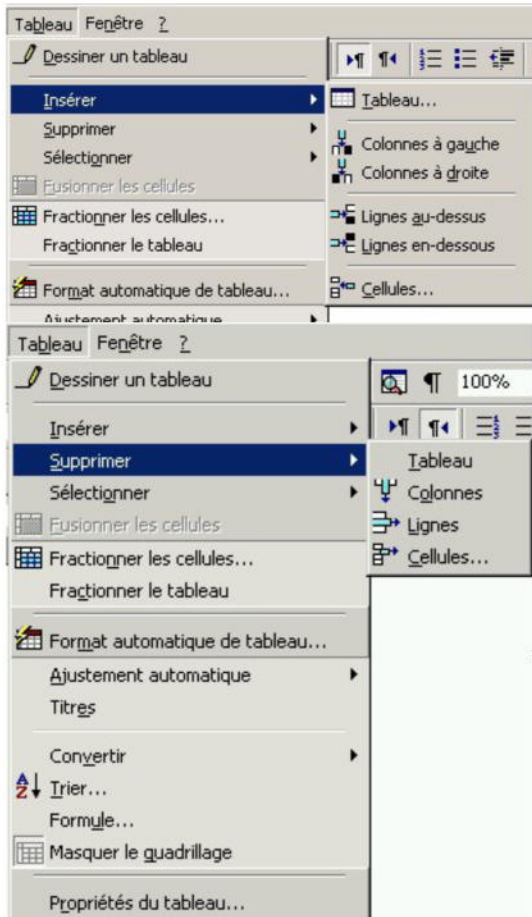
Tableau Fenêtre ?

Dessiner un tableau

Insérer

Supprimer

Sélectionner

Fusionner les cellules

Fractionner les cellules...

Fractionner le tableau

Format automatique de tableau...

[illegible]

Tableau...

Colonnes à gauche

Colonnes à droite

Lignes au-dessus

Lignes en-dessous

Cellules...

Tableau Fenêtre ?

Dessiner un tableau

100%

Insérer

Supprimer

Sélectionner

Fusionner les cellules

Fractionner les cellules...

Fractionner le tableau

Format automatique de tableau...

Ajustement automatique

Titres

Convertir

Trier...

Formule...

Masquer le quadrillage

Propriétés du tableau...

Tableau

Colonnes

Lignes

Cellules...